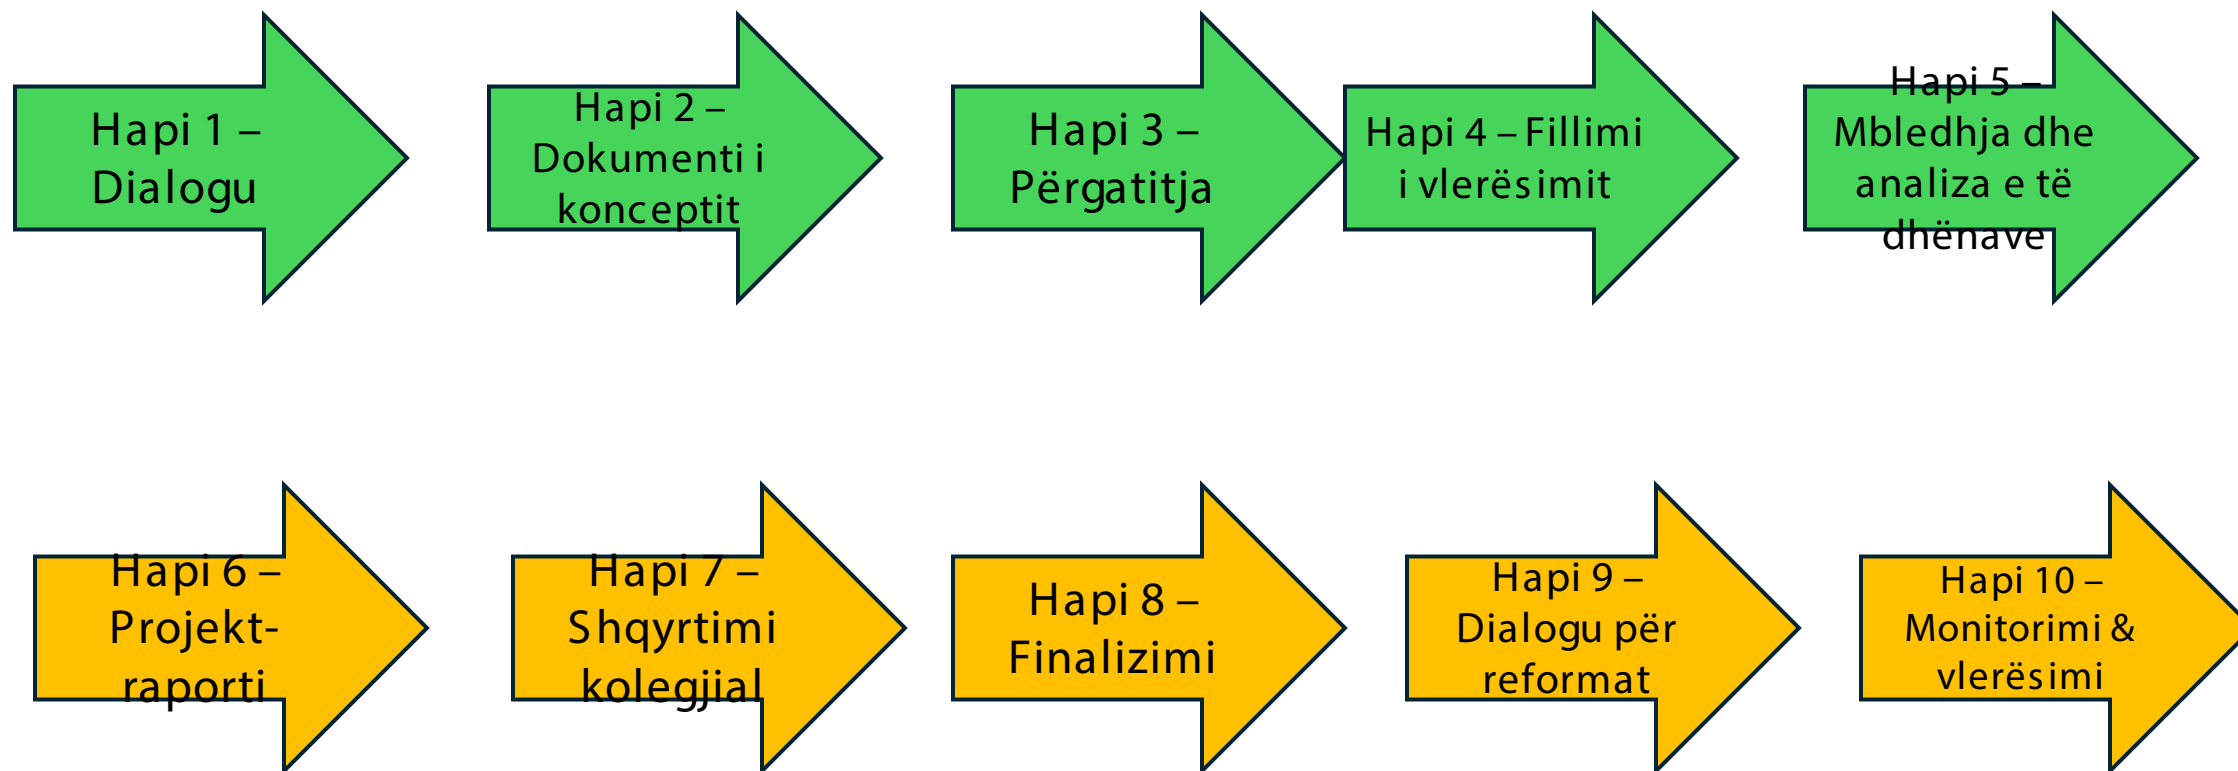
Hapi 1 – Dialogu

Hapi 2 – Dokumenti i konceptit

Hapi 3 – Përgatitja

Hapi 4 – Fillimi i vlerësimit

Hapi 5 – Mbledhja dhe analiza e të dhënave

Hapi 6 – Projekt-raporti

Hapi 7 – Shqyrtimi kolegjial

Hapi 8 – Finalizimi

Hapi 9 – Dialogu për reformat

Hapi 10 – Monitorimi & vlerësimi